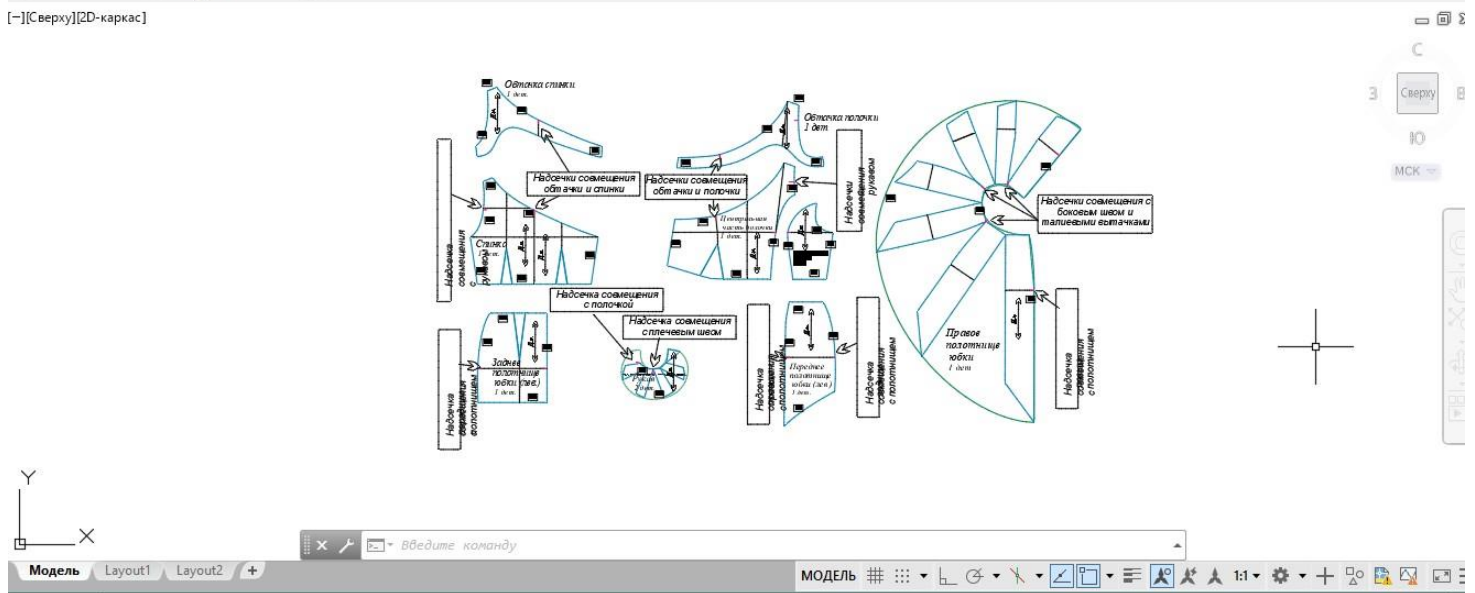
[−][Сверху][2D-каркас]

С
З
Сверху
В
Ю
МСК

Обтачка спинки
1 дет.

Обтачка полочки
1 дет

Надсечки совмещения обтачки и спинки

Надсечки совмещения обтачки и полочки

Надсечки совмещения рукавом

Надсечки совмещения с боковым швом и талиевыми вытачками

Надсечка совмещения с рукавом

Спинка
1 дет.

Центральная часть полочки
1 дет.

Надсечка совмещения с полочкой

Надсечка совмещения с плечевым швом

Заднее полотнище юбки (лев.)
1 дет.

Рукав
2 дет.

Переднее полотнище юбки (лев.)
1 дет.

Правое полотнище юбки
1 дет

Надсечка совмещения с полотнищем

Надсечка совмещения с полотнищем

Надсечка совмещения с полотнищем

Надсечка совмещения с полотнищем

Y
X

Введите команду

Модель
Layout1
Layout2
+

МОДЕЛЬ
1:1